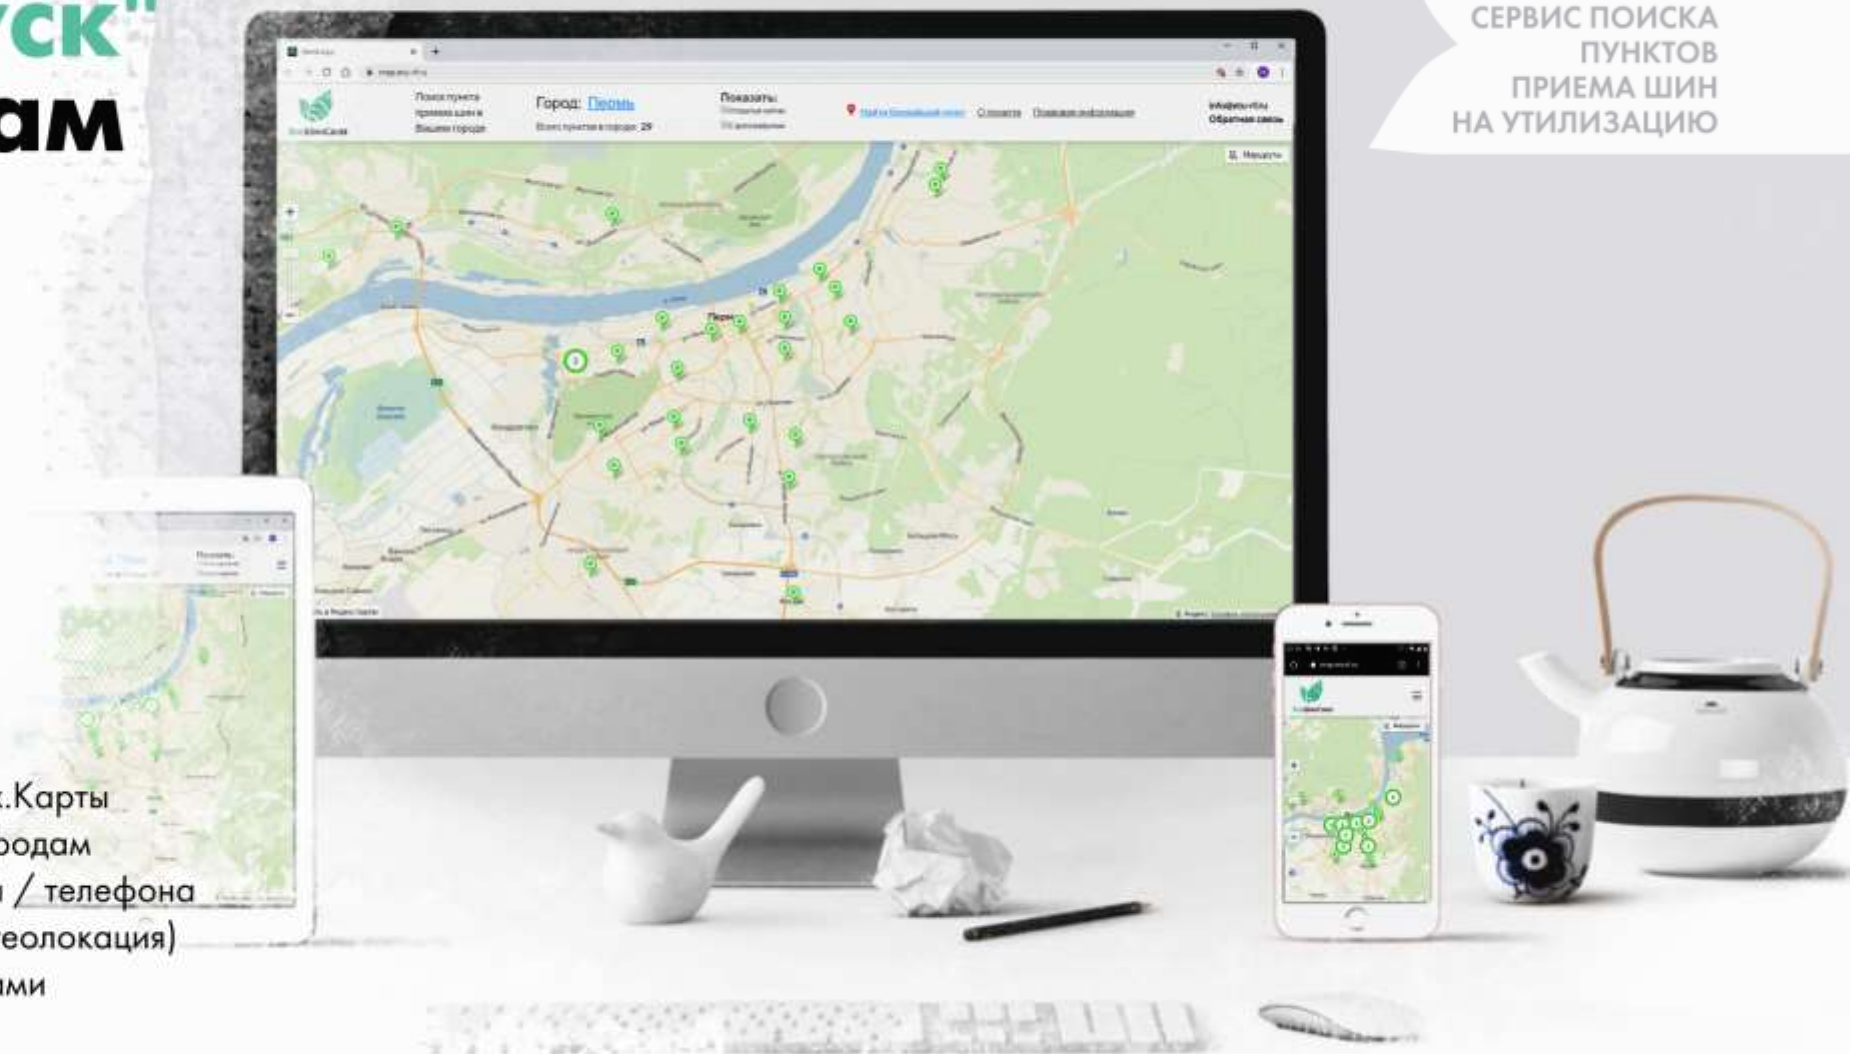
уск"
ам

СЕРВИС ПОИСКА ПУНКТОВ ПРИЕМА ШИН НА УТИЛИЗАЦИЮ

Поиск пункта приема шин в Вашем городе

Город: Пермь

Всего пунктов в городе: 29

Показать:

Обратная связь

Пермь

к.Карты
родам
і / телефона
еолокация)
ими